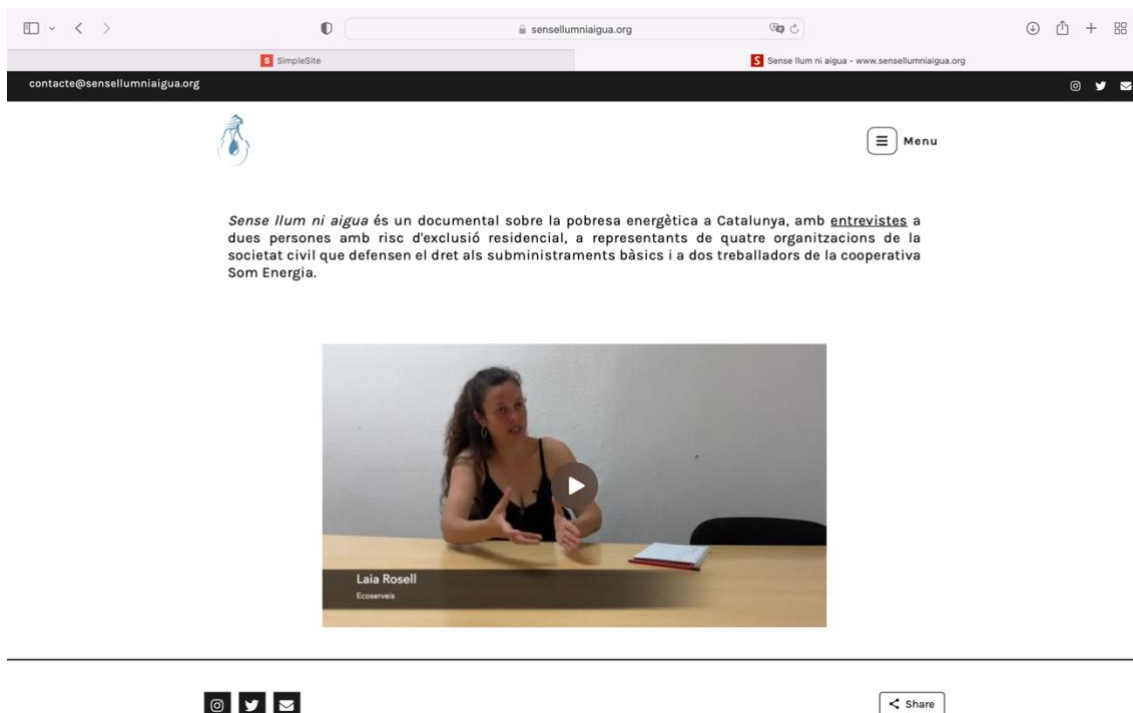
sensellumniaigua.org

SimpleSite

Sense llum ni aigua - www.sensellumniaigua.org

contacte@sensellumniaigua.org

Menu

*Sense llum ni aigua* és un documental sobre la pobresa energètica a Catalunya, amb entrevistes a dues persones amb risc d'exclusió residencial, a representants de quatre organitzacions de la societat civil que defensen el dret als subministraments bàsics i a dos treballadors de la cooperativa Som Energia.

Laia Rosell
Ecoserveis

Share